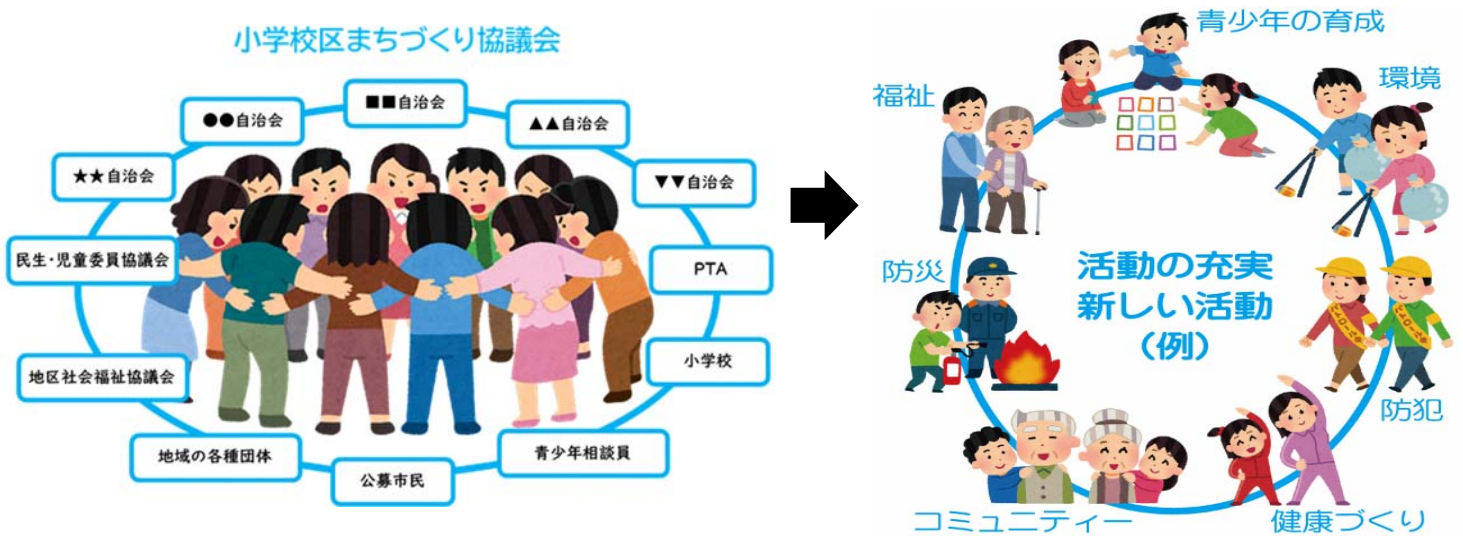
小学校区まちづくり協議会

■■自治会

●●自治会

▲▲自治会

★★自治会

▼▼自治会

民生・児童委員協議会

PTA

小学校

地区社会福祉協議会

地域の各種団体

青少年相談員

公募市民

青少年の育成

福祉

環境

防災

活動の充実
新しい活動
（例）

防犯

コミュニティー

健康づくり